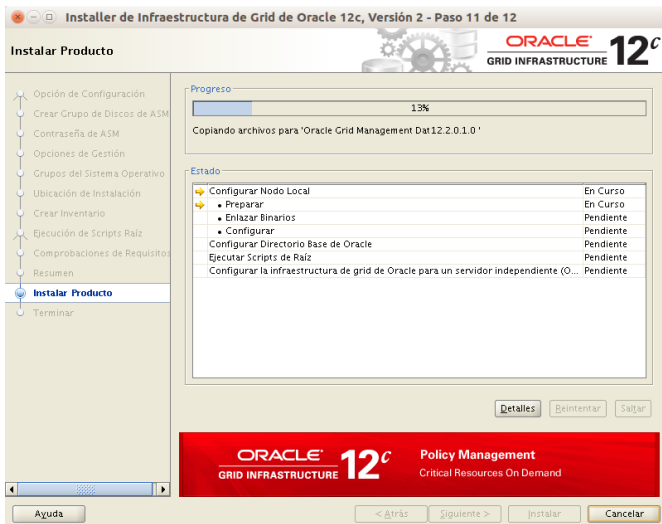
Installer de Infraestructura de Grid de Oracle 12c, Versión 2 - Paso 11 de 12

Instalar Producto

ORACLE
GRID INFRASTRUCTURE 12c

Opción de Configuración
Crear Grupo de Discos de ASM
Contraseña de ASM
Opciones de Gestión
Grupos del Sistema Operativo
Ubicación de Instalación
Crear Inventario
Ejecución de Scripts Raíz
Comprobaciones de Requisitos
Resumen
Instalar Producto
Terminar

Progreso
13%
Copiando archivos para 'Oracle Grid Management Dat12.2.0.1.0 '

Estado

| | |
|---|---|
| Configurar Nodo Local | En Curso |
| • Preparar | En Curso |
| • Enlazar Binarios | Pendiente |
| • Configurar | Pendiente |
| Configurar Directorio Base de Oracle | Pendiente |
| Ejecutar Scripts de Raíz | Pendiente |
| Configurar la infraestructura de grid de Oracle para un servidor independiente (O... | Pendiente |

Detalles Reintentar Saltar

ORACLE
GRID INFRASTRUCTURE 12c
Policy Management
Critical Resources On Demand

Ayuda
< Atrás Siguiente > Instalar Cancelar